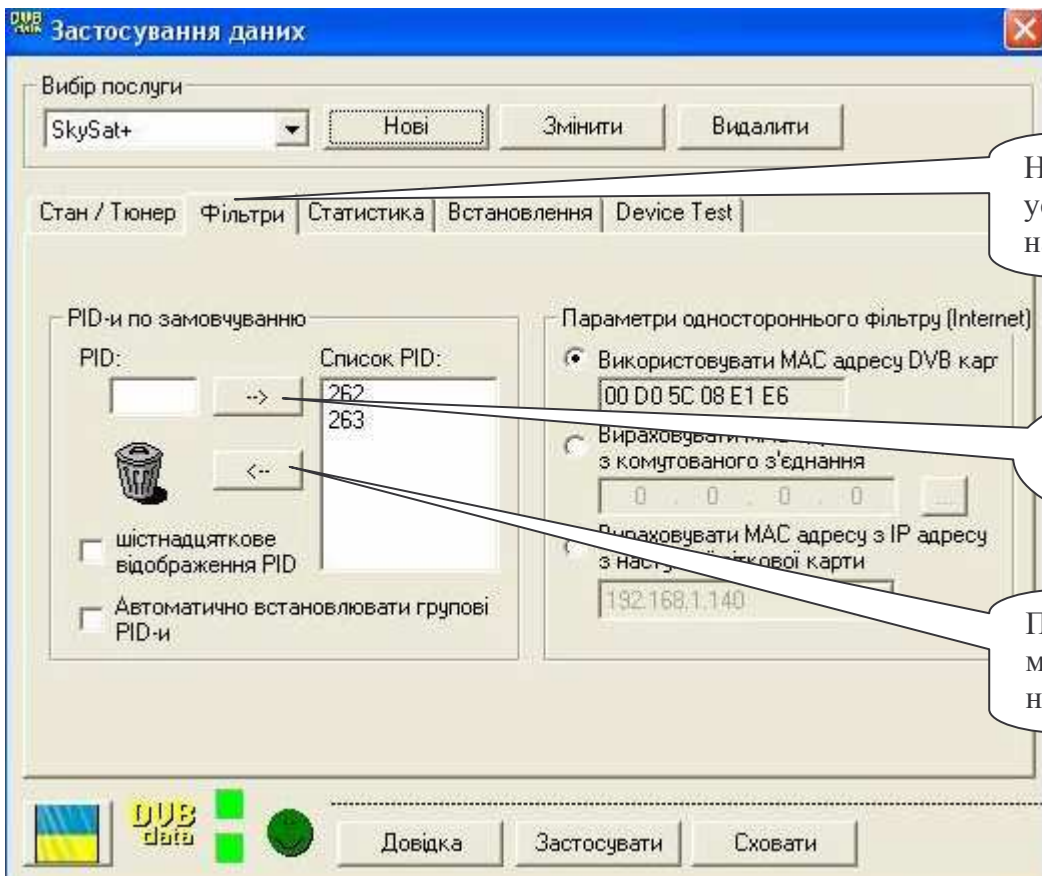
DVB data Застосування даних

Вибір послуги
SkySat+
Нові
Змінити
Видалити

Н
у
н

Стан / Тюнер
Фільтри
Статистика
Встановлення
Device Test

PID-и по замовчуванню
PID:
Список PID:
-->
262
263
<--
шістнадцяткове відображення PID
Автоматично встановлювати групові PID-и

Параметри одностороннього фільтру (Internet)
Використовувати MAC адресу DVB кар
00 D0 5C 08 E1 E6
Вираховувати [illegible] з комутованого з'єднання
0 . 0 . 0 . 0
...
Вираховувати MAC адресу з IP адресу з нас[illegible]ітової карти
192.168.1.140

П
м
н

DVB data
Довідка
Застосувати
Сховати